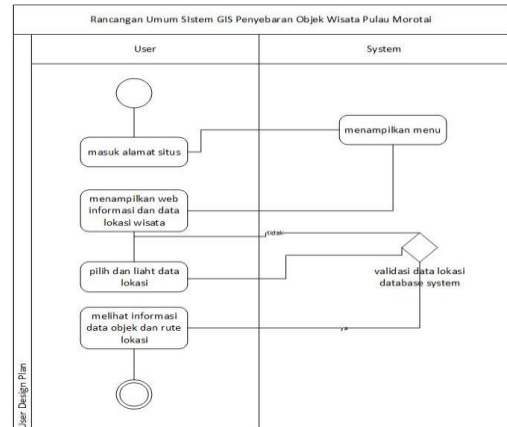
Rancangan Umum SIstem GIS Penyebaran Objek Wisata Pulau Morotai

User

System

masuk alamat situs

menampilkan menu

menampilkan web informasi dan data lokasi wisata

tidak

pilih dan liaht data lokasi

validasi data lokasi database system

melihat informasi data objek dan rute lokasi

ya

User Design Plan